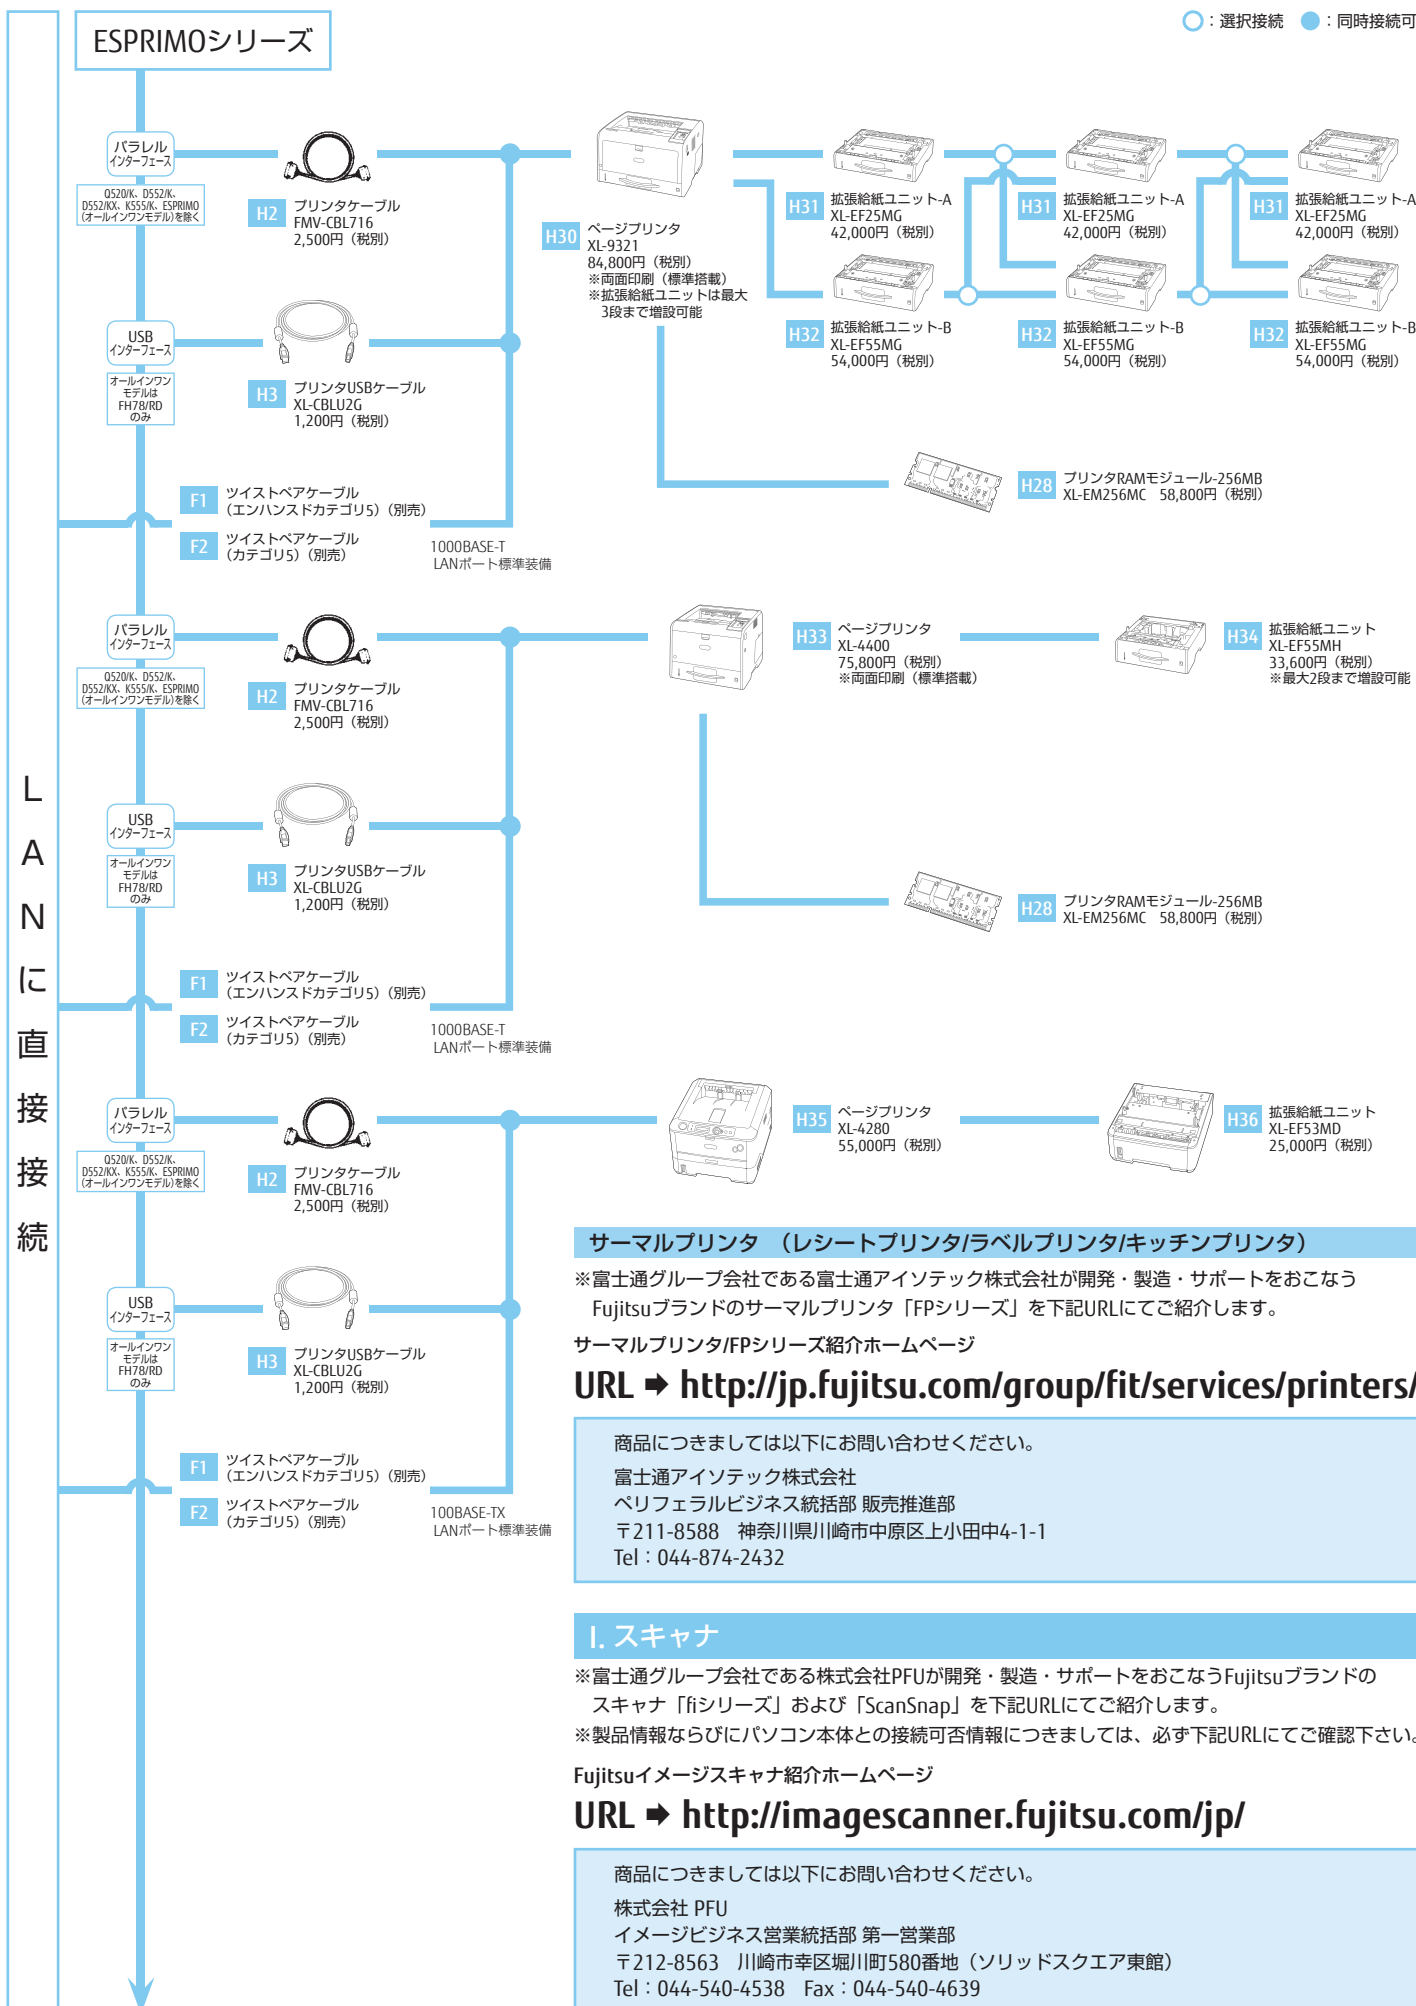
ESPRIMOシリーズ

○：選択接続　●：同時接続可

LANに直接接続

パラレル インターフェース
Q520/K、D552/K、D552/KX、K555/K、ESPRIMO（オールインワンモデル）を除く

H2 プリンタケーブル FMV-CBL716 2,500円（税別）

USB インターフェース
オールインワンモデルは FH78/RD のみ

H3 プリンタUSBケーブル XL-CBLU2G 1,200円（税別）

F1 ツイストペアケーブル（エンハンスドカテゴリ5）（別売）
F2 ツイストペアケーブル（カテゴリ5）（別売）
1000BASE-T LANポート標準装備

H30 ページプリンタ XL-9321 84,800円（税別）
※両面印刷（標準搭載）
※拡張給紙ユニットは最大3段まで増設可能

H31 拡張給紙ユニット-A XL-EF25MG 42,000円（税別）
H31 拡張給紙ユニット-A XL-EF25MG 42,000円（税別）
H31 拡張給紙ユニット-A XL-EF25MG 42,000円（税別）
H32 拡張給紙ユニット-B XL-EF55MG 54,000円（税別）
H32 拡張給紙ユニット-B XL-EF55MG 54,000円（税別）
H32 拡張給紙ユニット-B XL-EF55MG 54,000円（税別）

H28 プリンタRAMモジュール-256MB XL-EM256MC　58,800円（税別）

パラレル インターフェース
Q520/K、D552/K、D552/KX、K555/K、ESPRIMO（オールインワンモデル）を除く

H2 プリンタケーブル FMV-CBL716 2,500円（税別）

USB インターフェース
オールインワンモデルは FH78/RD のみ

H3 プリンタUSBケーブル XL-CBLU2G 1,200円（税別）

F1 ツイストペアケーブル（エンハンスドカテゴリ5）（別売）
F2 ツイストペアケーブル（カテゴリ5）（別売）
1000BASE-T LANポート標準装備

H33 ページプリンタ XL-4400 75,800円（税別）
※両面印刷（標準搭載）

H34 拡張給紙ユニット XL-EF55MH 33,600円（税別）
※最大2段まで増設可能

H28 プリンタRAMモジュール-256MB XL-EM256MC　58,800円（税別）

パラレル インターフェース
Q520/K、D552/K、D552/KX、K555/K、ESPRIMO（オールインワンモデル）を除く

H2 プリンタケーブル FMV-CBL716 2,500円（税別）

USB インターフェース
オールインワンモデルは FH78/RD のみ

H3 プリンタUSBケーブル XL-CBLU2G 1,200円（税別）

F1 ツイストペアケーブル（エンハンスドカテゴリ5）（別売）
F2 ツイストペアケーブル（カテゴリ5）（別売）
100BASE-TX LANポート標準装備

H35 ページプリンタ XL-4280 55,000円（税別）

H36 拡張給紙ユニット XL-EF53MD 25,000円（税別）

サーマルプリンタ　（レシートプリンタ/ラベルプリンタ/キッチンプリンタ）

※富士通グループ会社である富士通アイソテック株式会社が開発・製造・サポートをおこなうFujitsuブランドのサーマルプリンタ「FPシリーズ」を下記URLにてご紹介します。

サーマルプリンタ/FPシリーズ紹介ホームページ

URL ➡ http://jp.fujitsu.com/group/fit/services/printers/

商品につきましては以下にお問い合わせください。
富士通アイソテック株式会社
ペリフェラルビジネス統括部 販売推進部
〒211-8588　神奈川県川崎市中原区上小田中4-1-1
Tel：044-874-2432

I. スキャナ

※富士通グループ会社である株式会社PFUが開発・製造・サポートをおこなうFujitsuブランドのスキャナ「fiシリーズ」および「ScanSnap」を下記URLにてご紹介します。
※製品情報ならびにパソコン本体との接続可否情報につきましては、必ず下記URLにてご確認下さい。

Fujitsuイメージスキャナ紹介ホームページ

URL ➡ http://imagescanner.fujitsu.com/jp/

商品につきましては以下にお問い合わせください。
株式会社 PFU
イメージビジネス営業統括部 第一営業部
〒212-8563　川崎市幸区堀川町580番地（ソリッドスクエア東館）
Tel：044-540-4538　Fax：044-540-4639